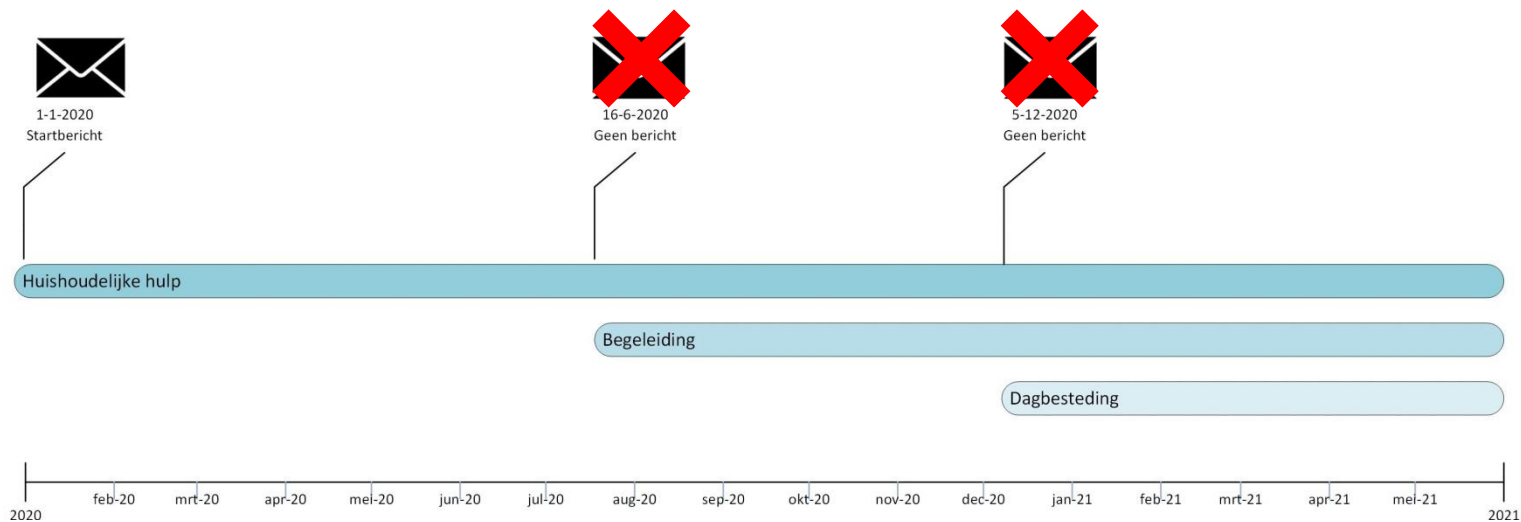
1-1-2020
Startbericht

16-6-2020
Geen bericht

5-12-2020
Geen bericht

Huishoudelijke hulp

Begeleiding

Dagbesteding

2020 feb-20 mrt-20 apr-20 mei-20 jun-20 jul-20 aug-20 sep-20 okt-20 nov-20 dec-20 jan-21 feb-21 mrt-21 apr-21 mei-21 2021